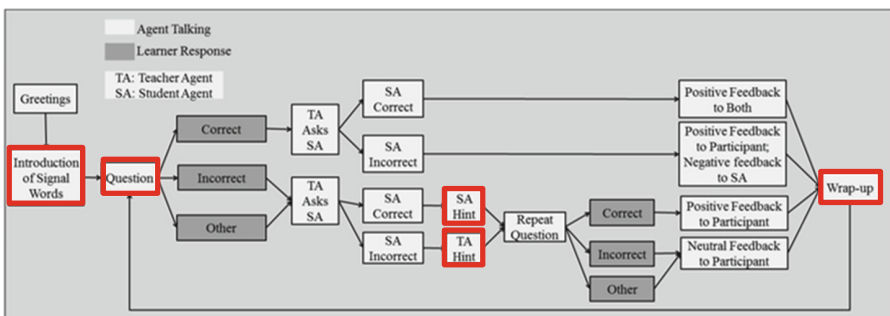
Agent Talking
Learner Response
TA: Teacher Agent
SA: Student Agent

Greetings
Introduction of Signal Words
Question
Correct
Incorrect
Other
TA Asks SA
TA Asks SA
SA Correct
SA Incorrect
SA Correct
SA Incorrect
SA Hint
TA Hint
Repeat Question
Correct
Incorrect
Other
Positive Feedback to Both
Positive Feedback to Participant; Negative feedback to SA
Positive Feedback to Participant
Neutral Feedback to Participant
Wrap-up